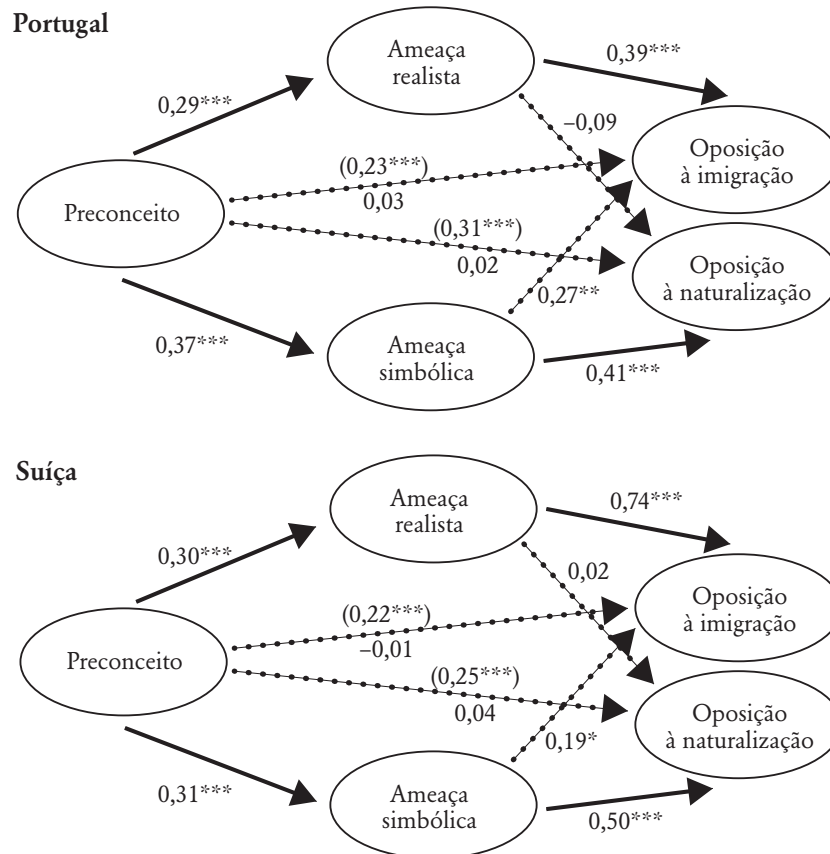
Portugal

Ameaça realista

0,39***

0,29***

–0,09

(0,23***)

Oposição à imigração

Preconceito

0,03

(0,31***)

0,02

Oposição à naturalização

0,27**

0,37***

Ameaça simbólica

0,41***

Suíça

Ameaça realista

0,74***

0,30***

0,02

(0,22***)

Oposição à imigração

Preconceito

–0,01

(0,25***)

0,04

Oposição à naturalização

0,19*

0,31***

Ameaça simbólica

0,50***